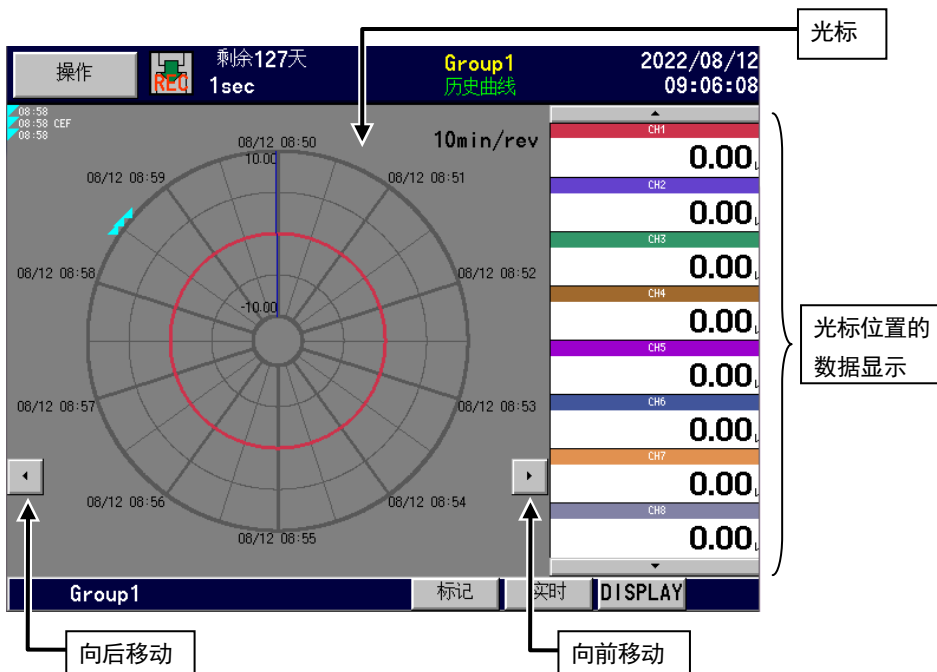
光标

操作
REC
剩余127天
1sec
Group1
历史曲线
2022/08/12
09:06:08

08:58
08:58 CEF
08:58

10min/rev
08/12 08:50
10.00
08/12 08:59
08/12 08:51
08/12 08:58
08/12 08:52
-10.00
08/12 08:57
08/12 08:53
08/12 08:56
08/12 08:54
08/12 08:55

CH1
0.00
CH2
0.00
CH3
0.00
CH4
0.00
CH5
0.00
CH6
0.00
CH7
0.00
CH8
0.00

光标位置的数据显示

Group1
标记
实时
DISPLAY

向后移动
向前移动